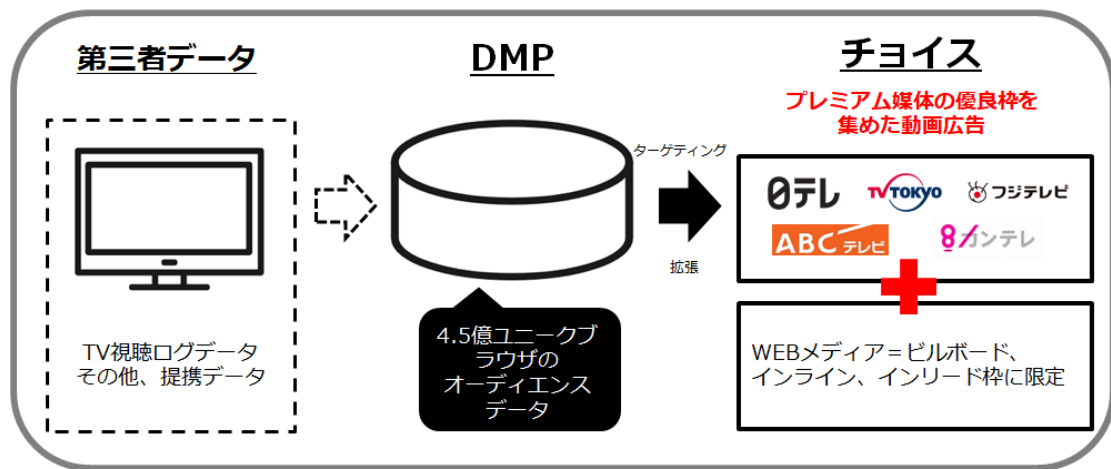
第三者データ

TV視聴ログデータ
その他、提携データ

DMP

4.5億ユニークブラウザのオーディエンスデータ

ターゲティング

拡張

チョイス

プレミアム媒体の優良枠を集めた動画広告

日テレ TV TOKYO フジテレビ
ABC テレビ 8 カンテレ

WEBメディア＝ビルボード、インライン、インリード枠に限定